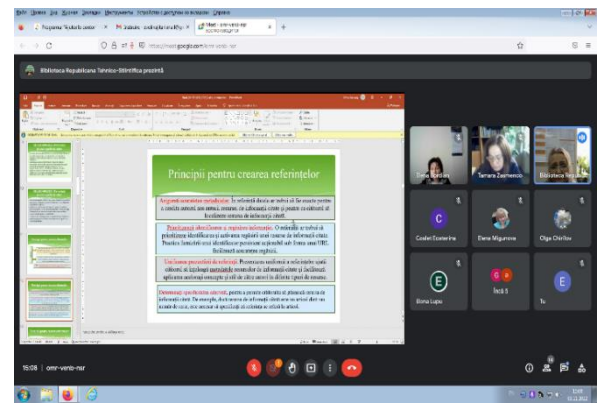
Biblioteca Republicană Tehnico-Științifică prezintă

Principii pentru crearea referințelor

Elena Bordian
Tamara Zaemencio
Biblioteca Republ
Costet Ecaterina
Elena Migunova
Olga Chirilov
Elena Lupu
Inga S
Tu

15:08 | omr-venb-nsr